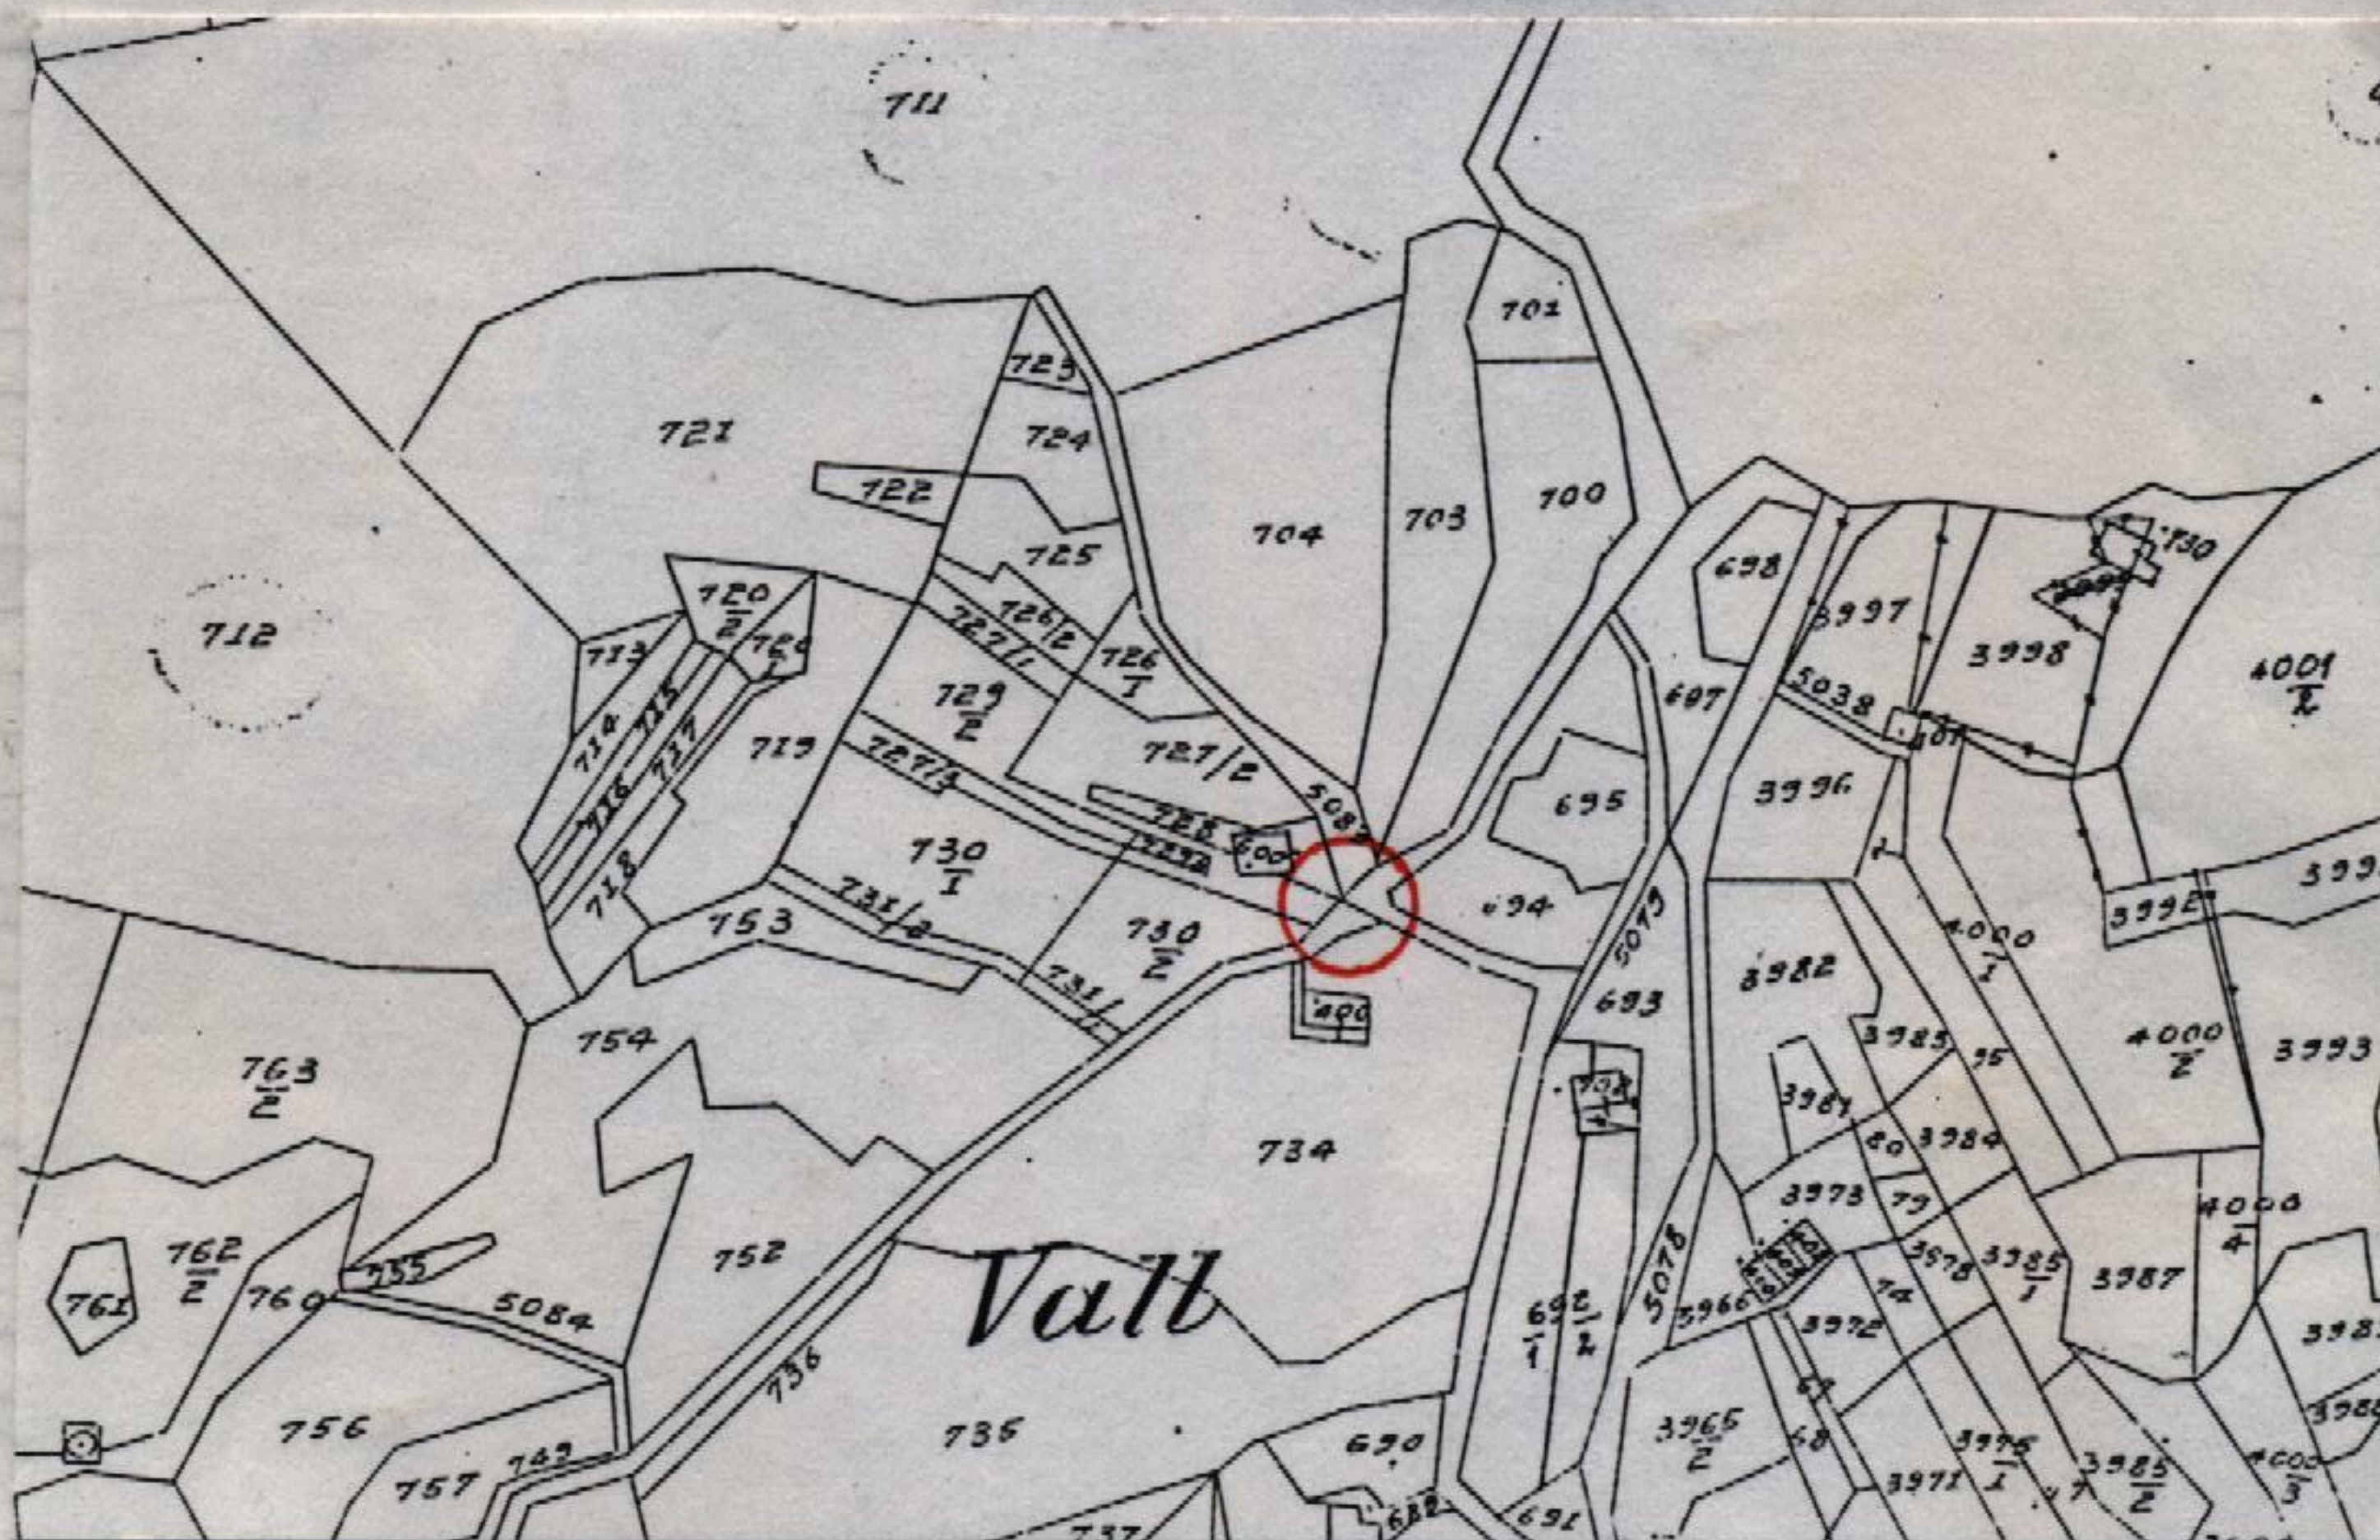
711
701
723
721
724
722
704
703
700
725
720
$\frac{}{2}$
712
713
726/2
727/1
726
$\frac{}{1}$
698
3997
730
3998
4001
$\frac{}{2}$
729
$\frac{}{2}$
697
5038
401
719
727/3
727/2
695
3996
714
715
716
717
718
728
400
5082
730
$\frac{}{1}$
694
753
731/2
730
$\frac{}{2}$
5079
3982
4000
$\frac{}{1}$
3992
731/1
400
693
754
763
$\frac{}{2}$
3985
95
4000
$\frac{}{2}$
3993
708
3981
734
80
3984
3973
79
762
$\frac{}{2}$
752
755
3978
3985
$\frac{}{1}$
3987
4000
$\frac{}{4}$
761
760
5084
Vall
$\frac{692}{1}$
$\frac{}{2}$
5078
3966
3972
736
756
735
3966
$\frac{}{2}$
3976
$\frac{}{1}$
3985
$\frac{}{2}$
4000
$\frac{}{3}$
690
3971
757
742
737
691
688